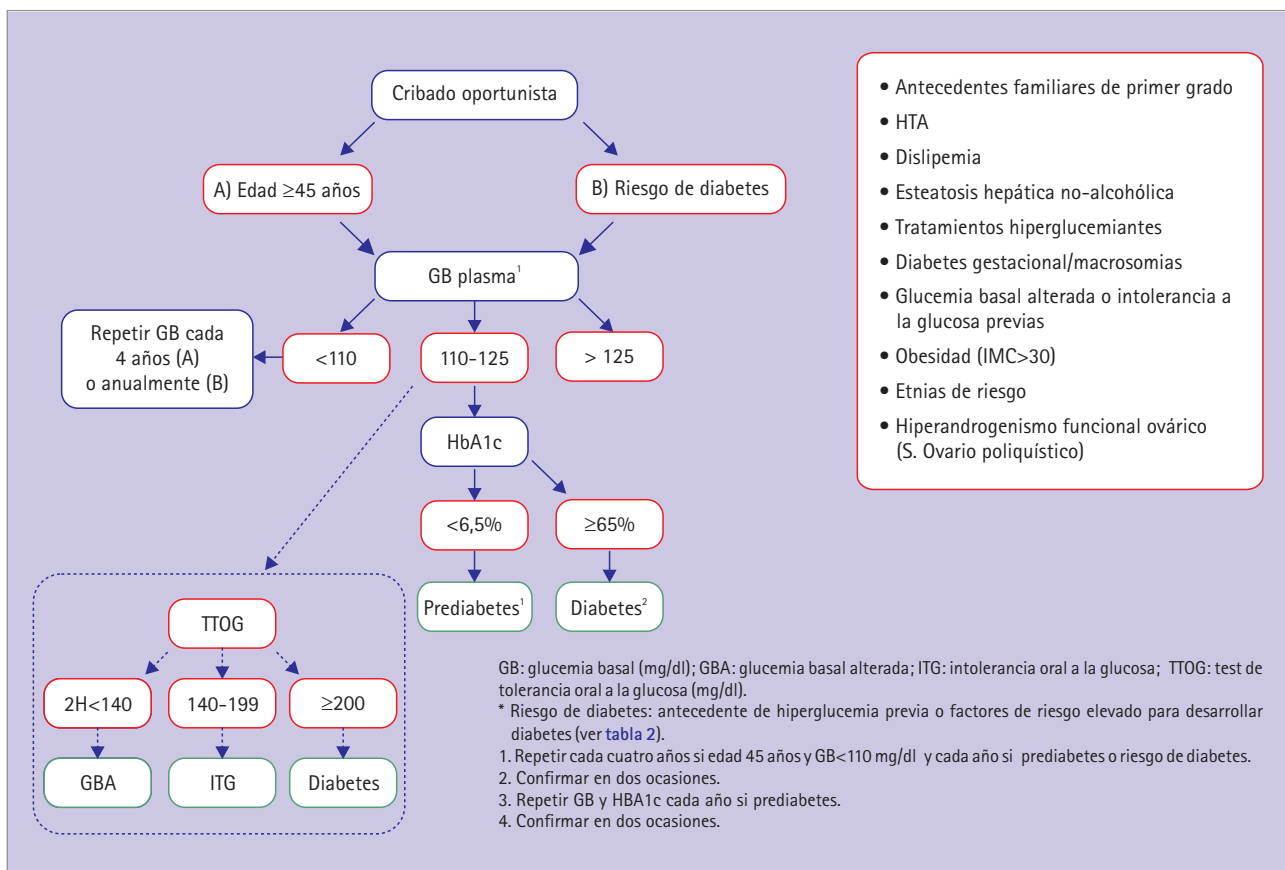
Cribado oportunista

A) Edad $\geq$45 años

B) Riesgo de diabetes

GB plasma$^1$

Repetir GB cada 4 años (A) o anualmente (B)

<110

110-125

> 125

HbA1c

<6,5%

$\geq$65%

Prediabetes$^1$

Diabetes$^2$

TTOG

2H<140

140-199

$\geq$200

GBA

ITG

Diabetes

• Antecedentes familiares de primer grado
• HTA
• Dislipemia
• Esteatosis hepática no-alcohólica
• Tratamientos hiperglucemiantes
• Diabetes gestacional/macrosomias
• Glucemia basal alterada o intolerancia a la glucosa previas
• Obesidad (IMC>30)
• Etnias de riesgo
• Hiperandrogenismo funcional ovárico (S. Ovario poliquístico)

GB: glucemia basal (mg/dl); GBA: glucemia basal alterada; ITG: intolerancia oral a la glucosa; TTOG: test de tolerancia oral a la glucosa (mg/dl).
* Riesgo de diabetes: antecedente de hiperglucemia previa o factores de riesgo elevado para desarrollar diabetes (ver tabla 2).
1. Repetir cada cuatro años si edad 45 años y GB<110 mg/dl y cada año si prediabetes o riesgo de diabetes.
2. Confirmar en dos ocasiones.
3. Repetir GB y HBA1c cada año si prediabetes.
4. Confirmar en dos ocasiones.